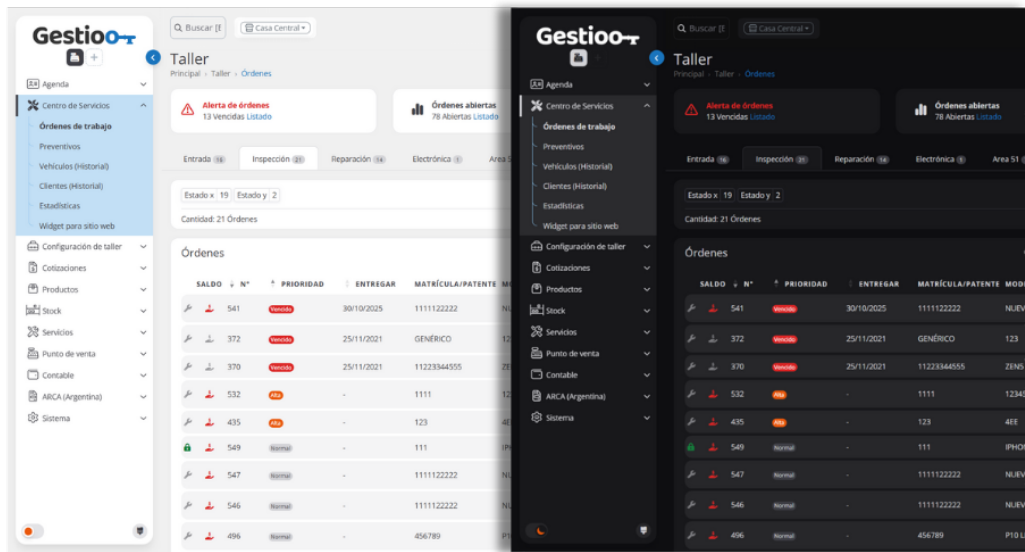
Gestioo

Agenda
Centro de Servicios
Órdenes de trabajo
Preventivos
Vehículos (Historial)
Clientes (Historial)
Estadísticas
Widget para sitio web
Configuración de taller
Cotizaciones
Productos
Stock
Servicios
Punto de venta
Contable
ARCA (Argentina)
Sistema

Buscar [E
Casa Central

Taller
Principal › Taller › Órdenes

Alerta de órdenes
13 Vencidas Listado

Órdenes abiertas
78 Abiertas Listado

Entrada 16 | Inspección 21 | Reparación 14 | Electrónica 1 | Area 5

Estado x 19 | Estado y 2

Cantidad: 21 Órdenes

Órdenes

| SALDO | N° | PRIORIDAD | ENTREGAR | MATRÍCULA/PATENTE | MO |
|---|---|---|---|---|---|
| | 541 | Vencido | 30/10/2025 | 1111122222 | NU |
| | 372 | Vencido | 25/11/2021 | GENÉRICO | 12 |
| | 370 | Vencido | 25/11/2021 | 11223344555 | ZE |
| | 532 | Alta | - | 1111 | 12 |
| | 435 | Alta | - | 123 | 4E |
| | 549 | Normal | - | 111 | IPH |
| | 547 | Normal | - | 1111122222 | NU |
| | 546 | Normal | - | 1111122222 | NU |
| | 496 | Normal | - | 456789 | P1 |

Gestioo

Agenda
Centro de Servicios
Órdenes de trabajo
Preventivos
Vehículos (Historial)
Clientes (Historial)
Estadísticas
Widget para sitio web
Configuración de taller
Cotizaciones
Productos
Stock
Servicios
Punto de venta
Contable
ARCA (Argentina)
Sistema

Buscar [E
Casa Central

Taller
Principal › Taller › Órdenes

Alerta de órdenes
13 Vencidas Listado

Órdenes abiertas
78 Abiertas Listado

Entrada 16 | Inspección 21 | Reparación 14 | Electrónica 1 | Area 51

Estado x 19 | Estado y 2

Cantidad: 21 Órdenes

Órdenes

| SALDO | N° | PRIORIDAD | ENTREGAR | MATRÍCULA/PATENTE | MODE |
|---|---|---|---|---|---|
| | 541 | Vencido | 30/10/2025 | 1111122222 | NUEV |
| | 372 | Vencido | 25/11/2021 | GENÉRICO | 123 |
| | 370 | Vencido | 25/11/2021 | 11223344555 | ZENS |
| | 532 | Alta | - | 1111 | 12345 |
| | 435 | Alta | - | 123 | 4EE |
| | 549 | Normal | - | 111 | IPHO |
| | 547 | Normal | - | 1111122222 | NUEV |
| | 546 | Normal | - | 1111122222 | NUEV |
| | 496 | Normal | - | 456789 | P10 L |